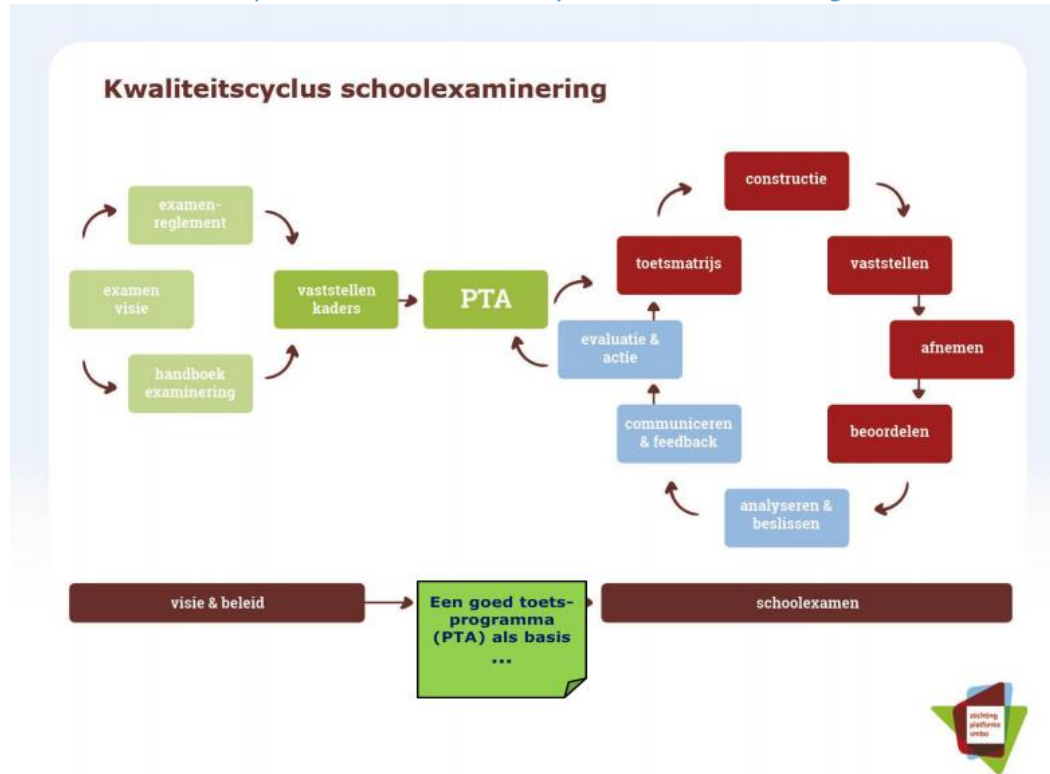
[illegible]

Kwaliteitscyclus schoolexaminering

examenreglement

examen visie

handboek examinering

vaststellen kaders

PTA

constructie

toetsmatrijs

vaststellen

evaluatie & actie

afnemen

communiceren & feedback

beoordelen

analyseren & beslissen

visie & beleid

Een goed toetsprogramma (PTA) als basis ...

schoolexamen

stichting platforms vmbo